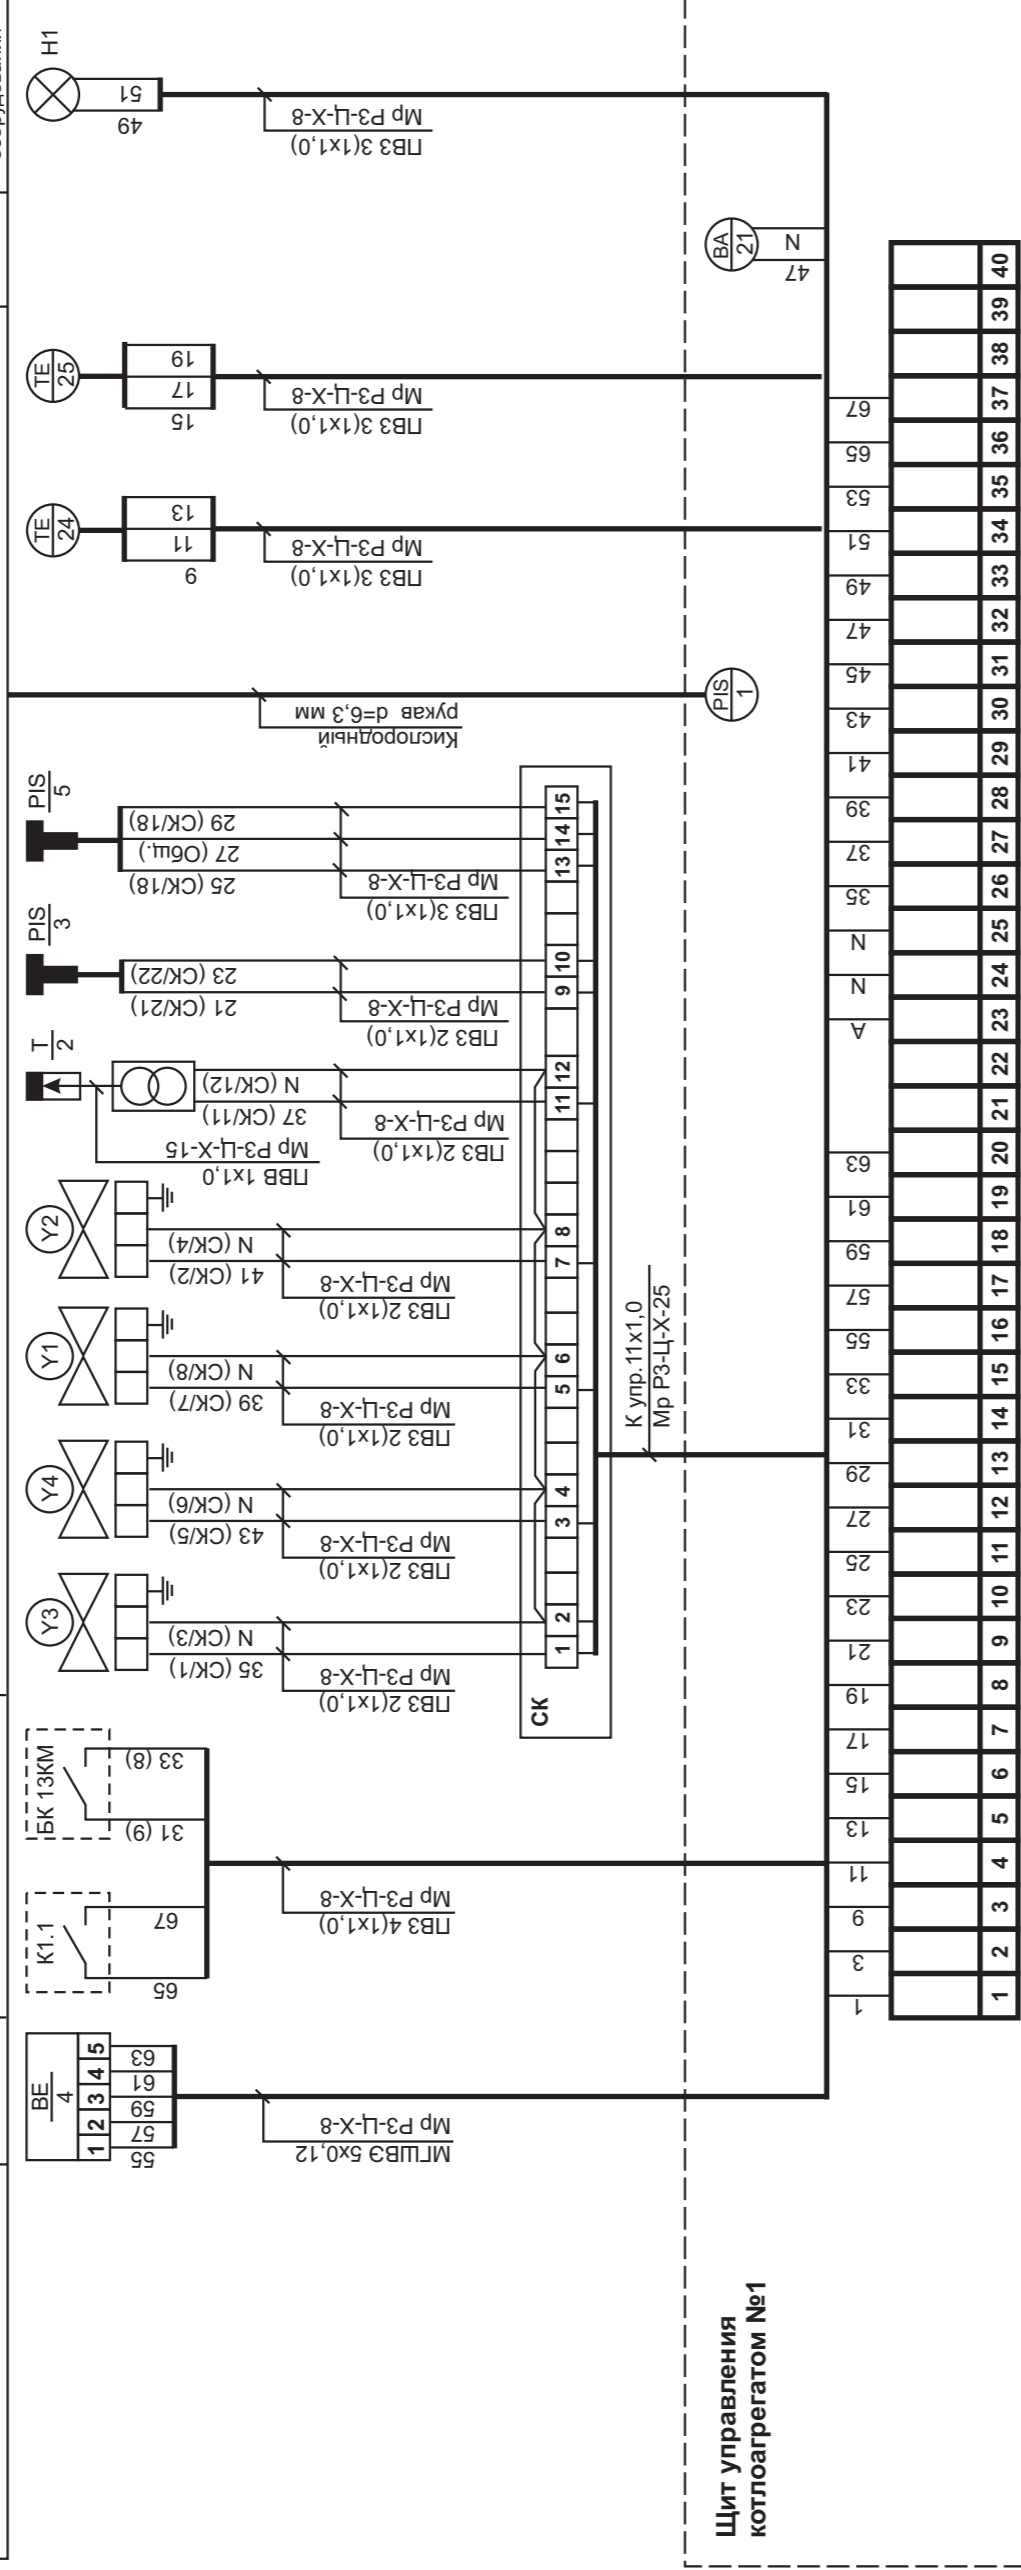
H1
51
49
Мр Р3-Ц-Х-8
ПВ3 3(1х1,0)
BA
21
N
47
TE
25
19
17
15
Мр Р3-Ц-Х-8
ПВ3 3(1х1,0)
TE
24
13
11
9
Мр Р3-Ц-Х-8
ПВ3 3(1х1,0)
PIS
1
Кислородный рукав d=6,3 мм
PIS
5
29 (СК/18)
27 (Общ.)
25 (СК/18)
Мр Р3-Ц-Х-8
ПВ3 3(1х1,0)
PIS
3
23 (СК/22)
21 (СК/21)
Мр Р3-Ц-Х-8
ПВ3 2(1х1,0)
T
2
N (СК/12)
37 (СК/11)
Мр Р3-Ц-Х-8
ПВ3 2(1х1,0)
Мр Р3-Ц-Х-15
ПВВ 1х1,0
Y2
N (СК/4)
41 (СК/2)
Мр Р3-Ц-Х-8
ПВ3 2(1х1,0)
Y1
N (СК/8)
39 (СК/7)
Мр Р3-Ц-Х-8
ПВ3 2(1х1,0)
Y4
N (СК/6)
43 (СК/5)
Мр Р3-Ц-Х-8
ПВ3 2(1х1,0)
Y3
N (СК/3)
35 (СК/1)
Мр Р3-Ц-Х-8
ПВ3 2(1х1,0)
15 14 13 10 9 12 11 8 7 6 5 4 3 2 1
СК
К упр.11х1,0
Мр Р3-Ц-Х-25
БК 13КМ
33 (8)
31 (9)
K1.1
67
65
Мр Р3-Ц-Х-8
ПВ3 4(1х1,0)
BE
4
1 2 3 4 5
63
61
59
57
55
Мр Р3-Ц-Х-8
МГШВЭ 5х0,12
67 65 53 51 49 47 45 43 41 39 37 35 N N A 63 61 59 57 55 33 31 29 27 25 23 21 19 17 15 13 11 9 3 1

| | |
|---|---|
| | 40 |
| | 39 |
| | 38 |
| | 37 |
| | 36 |
| | 35 |
| | 34 |
| | 33 |
| | 32 |
| | 31 |
| | 30 |
| | 29 |
| | 28 |
| | 27 |
| | 26 |
| | 25 |
| | 24 |
| | 23 |
| | 22 |
| | 21 |
| | 20 |
| | 19 |
| | 18 |
| | 17 |
| | 16 |
| | 15 |
| | 14 |
| | 13 |
| | 12 |
| | 11 |
| | 10 |
| | 9 |
| | 8 |
| | 7 |
| | 6 |
| | 5 |
| | 4 |
| | 3 |
| | 2 |
| | 1 |

Щит управления котлоагрегатом №1